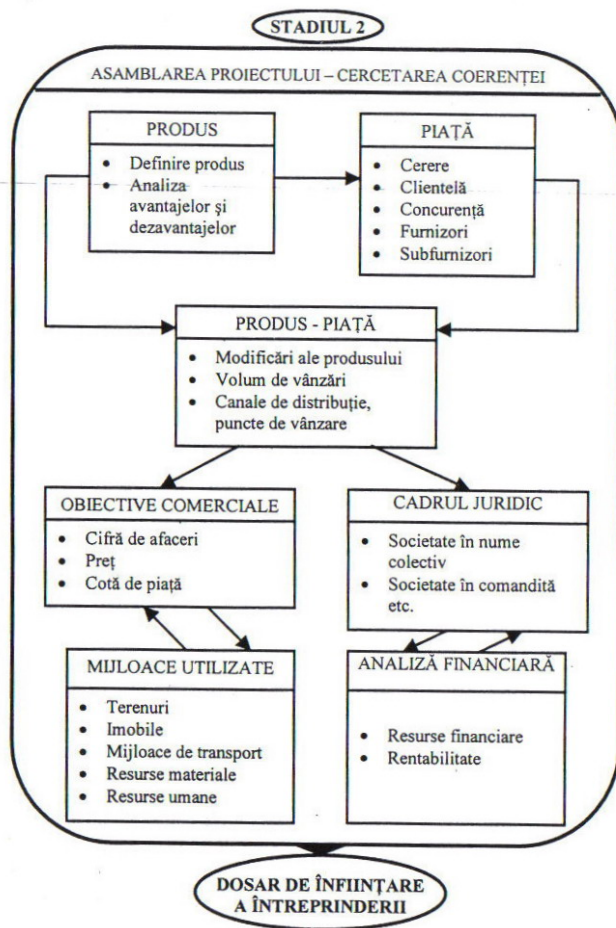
STADIUL 2

ASAMBLAREA PROIECTULUI – CERCETAREA COERENȚEI

PRODUS
- Definire produs
- Analiza avantajelor şi dezavantajelor

PIAȚĂ
- Cerere
- Clientelă
- Concurență
- Furnizori
- Subfurnizori

PRODUS - PIAȚĂ
- Modificări ale produsului
- Volum de vânzări
- Canale de distribuție, puncte de vânzare

OBIECTIVE COMERCIALE
- Cifră de afaceri
- Preț
- Cotă de piață

CADRUL JURIDIC
- Societate în nume colectiv
- Societate în comandită etc.

MIJLOACE UTILIZATE
- Terenuri
- Imobile
- Mijloace de transport
- Resurse materiale
- Resurse umane

ANALIZĂ FINANCIARĂ
- Resurse financiare
- Rentabilitate

DOSAR DE ÎNFIINȚARE A ÎNTREPRINDERII